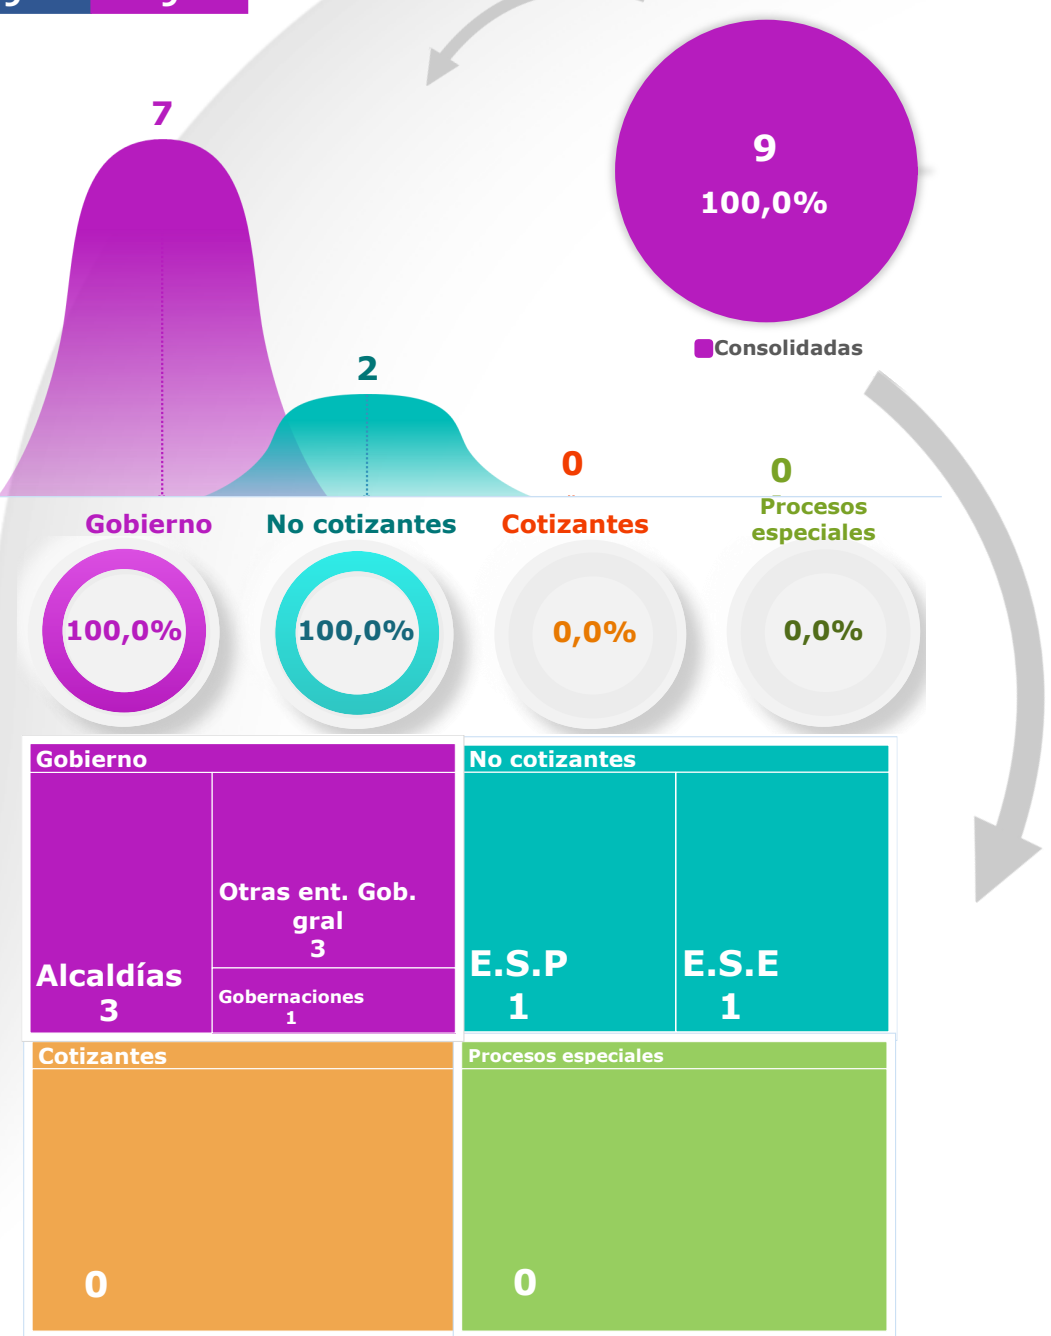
9
100,0%

Consolidadas

7

2

0

0

Gobierno

No cotizantes

Cotizantes

Procesos especiales

100,0%

100,0%

0,0%

0,0%

Gobierno

Alcaldías
3

Otras ent. Gob. gral
3

Gobernaciones
1

No cotizantes

E.S.P
1

E.S.E
1

Cotizantes

0

Procesos especiales

0